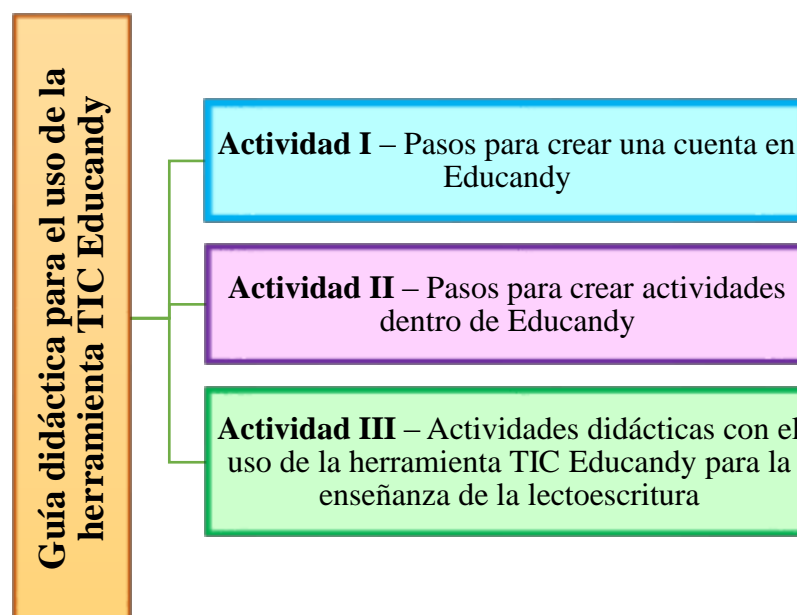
Guía didáctica para el uso de la herramienta TIC Educandy

**Actividad I** – Pasos para crear una cuenta en Educandy

**Actividad II** – Pasos para crear actividades dentro de Educandy

**Actividad III** – Actividades didácticas con el uso de la herramienta TIC Educandy para la enseñanza de la lectoescritura